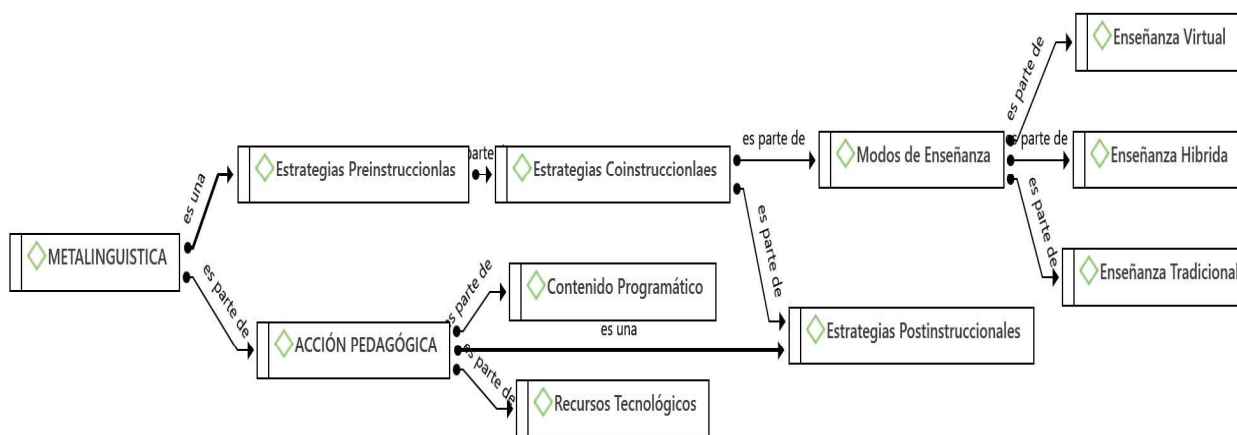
METALINGUISTICA

es una

Estrategias Preinstruccionlas

parte

Estrategias Coinstruccionlaes

es parte de

Modos de Enseñanza

es parte de

Enseñanza Virtual

es parte de

Enseñanza Hibrida

es parte de

Enseñanza Tradicional

es parte de

Estrategias Postinstruccionales

es parte de

ACCIÓN PEDAGÓGICA

es parte de

Contenido Programático

es una

es parte de

Recursos Tecnológicos